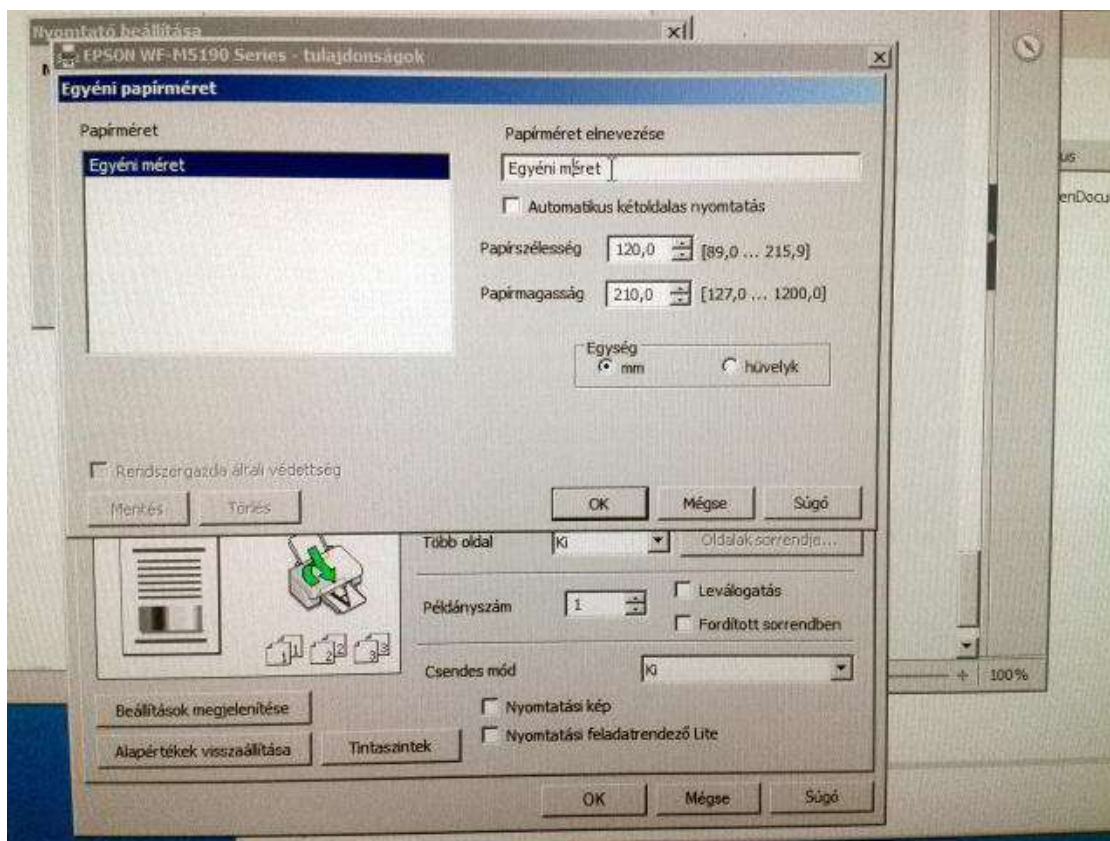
Nyomtató beállítása

EPSON WF-M5190 Series - tulajdonságok

Egyéni papírméret

Papírméret

Egyéni méret

Papírméret elnevezése

Egyéni méret

Automatikus kétoldalas nyomtatás

Papírszélesség 120,0 [89,0 ... 215,9]

Papírmagasság 210,0 [127,0 ... 1200,0]

Egység
mm
hüvelyk

Rendszergazda általi védettség

Mentés Törlés

OK Mégse Súgó

Több oldal Ki Oldalak sorrendje...

Példányszám 1 Leválogatás

Fordított sorrendben

Csendes mód Ki

Beállítások megjelenítése

Nyomtatási kép

Alapértékek visszaállítása Tintaszintek

Nyomtatási feladatrendező Lite

OK Mégse Súgó

us

enDocu

100%